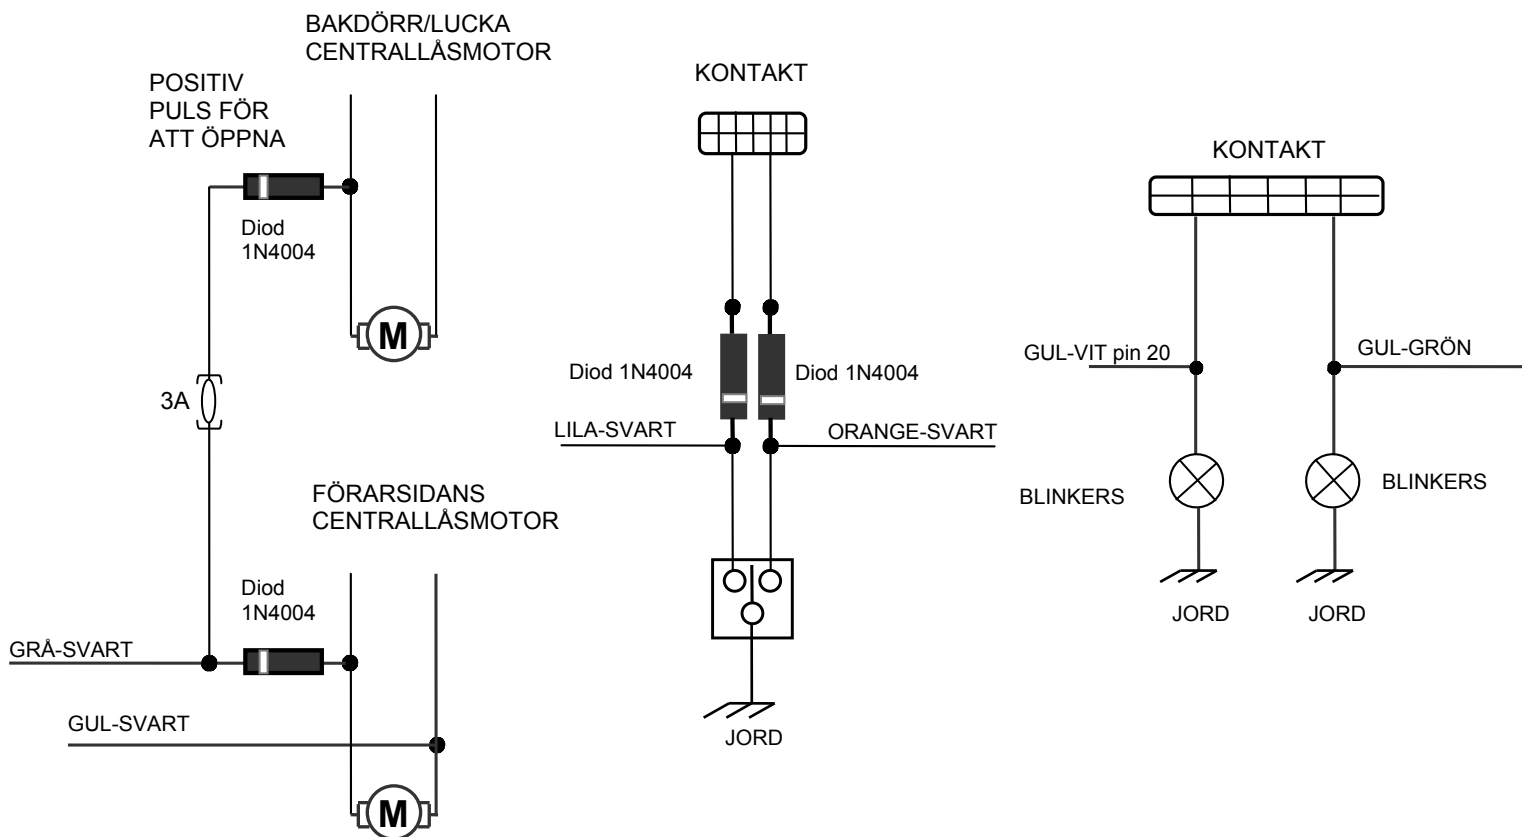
BAKDÖRR/LUCKA
CENTRALLÅSMOTOR

POSITIV
PULS FÖR
ATT ÖPPNA

Diod
1N4004

M

3A

FÖRARSIDANS
CENTRALLÅSMOTOR

Diod
1N4004

GRÅ-SVART

GUL-SVART

M

KONTAKT

Diod 1N4004

Diod 1N4004

LILA-SVART

ORANGE-SVART

JORD

KONTAKT

GUL-VIT pin 20

GUL-GRÖN

BLINKERS

BLINKERS

JORD

JORD